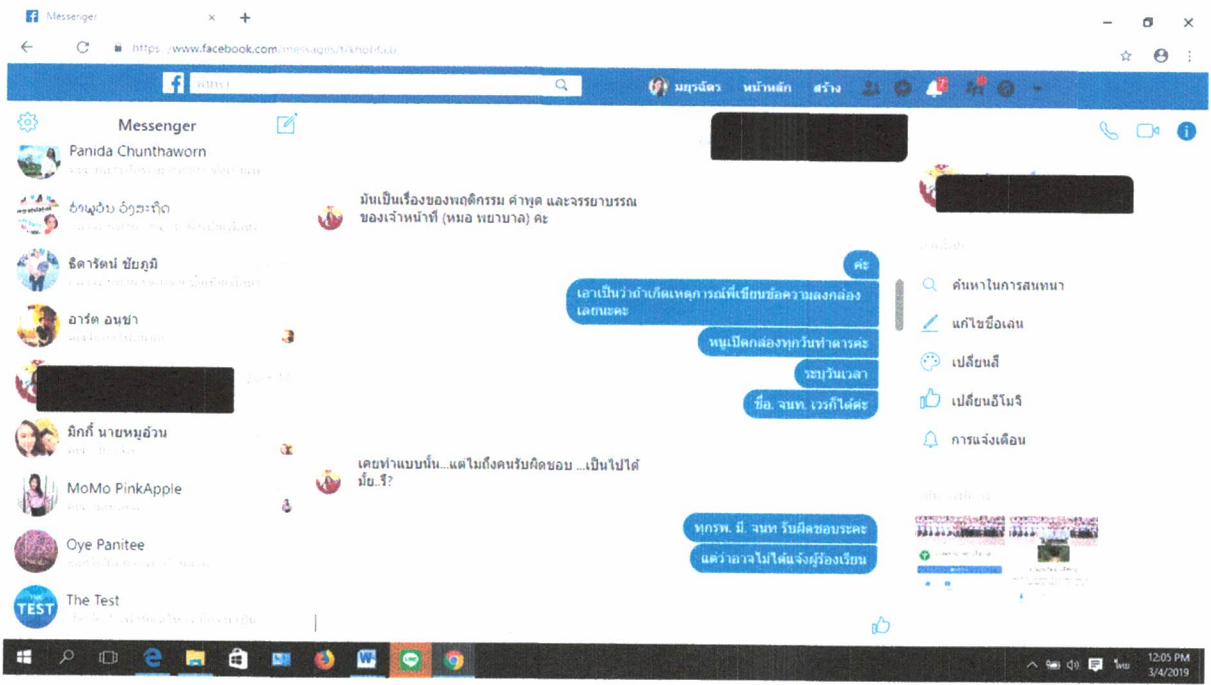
Messenger ×
https://www.facebook.com/messages/t/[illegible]
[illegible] มยุรฉัตร หน้าหลัก สร้าง
Messenger
Panida Chunthaworn
อำพูอิบ อิ๊งสะก๊ด
ธิดารัตน์ ชัยภูมิ
อาร์ต อนชา
มิ้กกี้ นายหมูอ้วน
MoMo PinkApple
Oye Panitee
The Test
มันเป็นเรื่องของพฤติกรรม คำพูด และจรรยาบรรณของเจ้าหน้าที่ (หมอ พยาบาล) ค่ะ
ค่ะ
เอาเป็นว่าถ้าเกิดเหตุการณ์ที่เขียนข้อความลงกล่องเลยนะคะ
หนูเปิดกล่องทุกวันทำการค่ะ
ระบุวันเวลา
ชื่อ. จนท. เวรก็ได้ค่ะ
เคยทำแบบนั้น...แต่ไม่ถึงคนรับผิดชอบ ...เป็นไปได้มั้ย..รึ?
ทุกรพ. มี. จนท รับผิดชอบระคะ
แต่ว่าอาจไม่ได้แจ้งผู้ร้องเรียน
ค้นหาในการสนทนา
แก้ไขชื่อเล่น
เปลี่ยนสี
เปลี่ยนอีโมจิ
การแจ้งเตือน
12:05 PM
3/4/2019